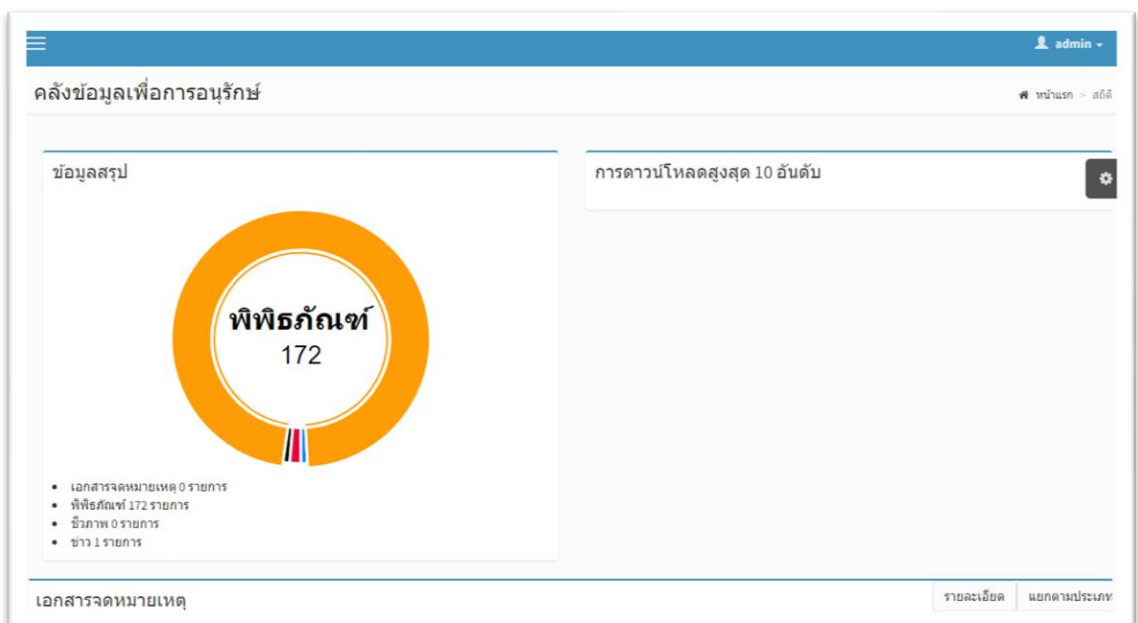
admin

คลังข้อมูลเพื่อการอนุรักษ์

หน้าแรก > สถิติ

ข้อมูลสรุป

พิพิธภัณฑ์
172

- เอกสารจดหมายเหตุ 0 รายการ
- พิพิธภัณฑ์ 172 รายการ
- ชีวภาพ 0 รายการ
- ข่าว 1 รายการ

การดาวน์โหลดสูงสุด 10 อันดับ

เอกสารจดหมายเหตุ

รายละเอียด

แยกตามประเภท